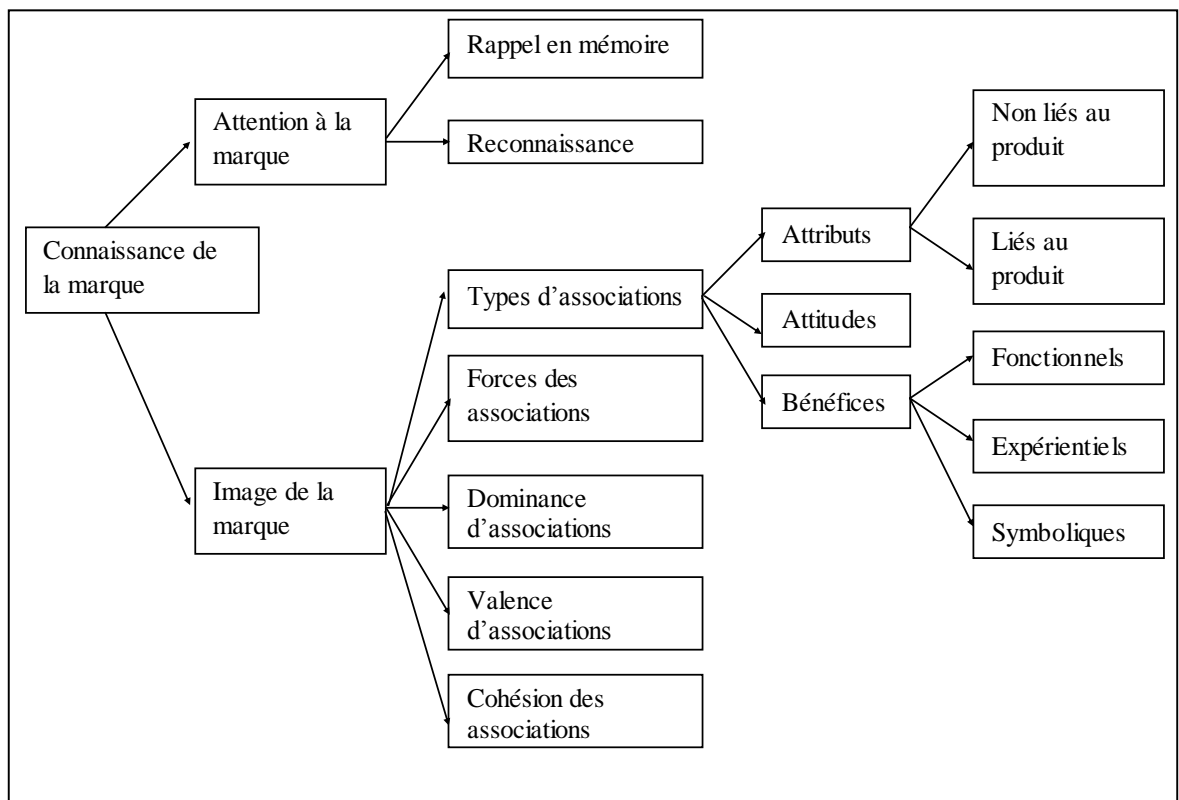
Connaissance de la marque

Attention à la marque

Rappel en mémoire

Reconnaissance

Image de la marque

Types d'associations

Forces des associations

Dominance d'associations

Valence d'associations

Cohésion des associations

Attributs

Non liés au produit

Liés au produit

Attitudes

Bénéfices

Fonctionnels

Expérientiels

Symboliques